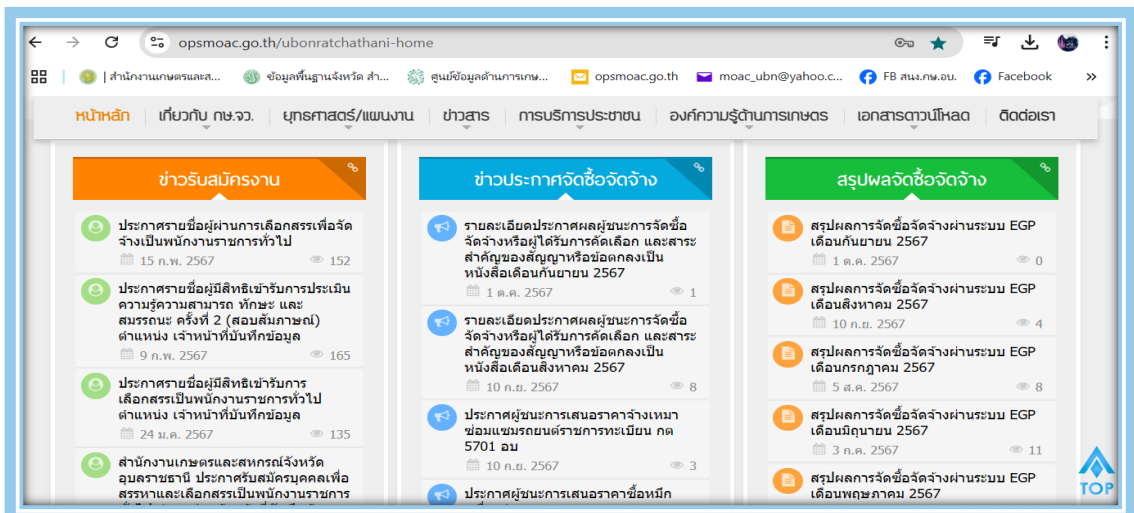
opsmoac.go.th/ubonratchathani-home

| สำนักงานเกษตรและส... ข้อมูลพื้นฐานจังหวัด สำ... ศูนย์ข้อมูลด้านการเกษ... opsmoac.go.th moac_ubn@yahoo.c... FB สนง.กษ.อบ. Facebook

หน้าหลัก | เกี่ยวกับ กษ.จว. | ยุทธศาสตร์/แผนงาน | ข่าวสาร | การบริการประชาชน | องค์ความรู้ด้านการเกษตร | เอกสารดาวน์โหลด | ติดต่อเรา

ข่าวรับสมัครงาน

ประกาศรายชื่อผู้ผ่านการเลือกสรรเพื่อจัดจ้างเป็นพนักงานราชการทั่วไป
15 ก.พ. 2567 152

ประกาศรายชื่อผู้มีสิทธิเข้ารับการประเมินความรู้ความสามารถ ทักษะ และสมรรถนะ ครั้งที่ 2 (สอบสัมภาษณ์) ตำแหน่ง เจ้าหน้าที่บันทึกข้อมูล
9 ก.พ. 2567 165

ประกาศรายชื่อผู้มีสิทธิเข้ารับการเลือกสรรเป็นพนักงานราชการทั่วไป ตำแหน่ง เจ้าหน้าที่บันทึกข้อมูล
24 ม.ค. 2567 135

สำนักงานเกษตรและสหกรณ์จังหวัดอุบลราชธานี ประกาศรับสมัครบุคคลเพื่อสรรหาและเลือกสรรเป็นพนักงานราชการ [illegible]

ข่าวประกาศจัดซื้อจัดจ้าง

รายละเอียดประกาศผลผู้ชนะการจัดซื้อจัดจ้างหรือผู้ได้รับการคัดเลือก และสาระสำคัญของสัญญาหรือข้อตกลงเป็นหนังสือเดือนกันยายน 2567
1 ต.ค. 2567 1

รายละเอียดประกาศผลผู้ชนะการจัดซื้อจัดจ้างหรือผู้ได้รับการคัดเลือก และสาระสำคัญของสัญญาหรือข้อตกลงเป็นหนังสือเดือนสิงหาคม 2567
10 ก.ย. 2567 8

ประกาศผู้ชนะการเสนอราคาจ้างเหมาซ่อมแซมรถยนต์ราชการทะเบียน กต 5701 อบ
10 ก.ย. 2567 3

ประกาศผู้ชนะการเสนอราคาซื้อหมึก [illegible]

สรุปผลจัดซื้อจัดจ้าง

สรุปผลการจัดซื้อจัดจ้างผ่านระบบ EGP เดือนกันยายน 2567
1 ต.ค. 2567 0

สรุปผลการจัดซื้อจัดจ้างผ่านระบบ EGP เดือนสิงหาคม 2567
10 ก.ย. 2567 4

สรุปผลการจัดซื้อจัดจ้างผ่านระบบ EGP เดือนกรกฎาคม 2567
5 ส.ค. 2567 8

สรุปผลการจัดซื้อจัดจ้างผ่านระบบ EGP เดือนมิถุนายน 2567
3 ก.ค. 2567 11

สรุปผลการจัดซื้อจัดจ้างผ่านระบบ EGP เดือนพฤษภาคม 2567

TOP